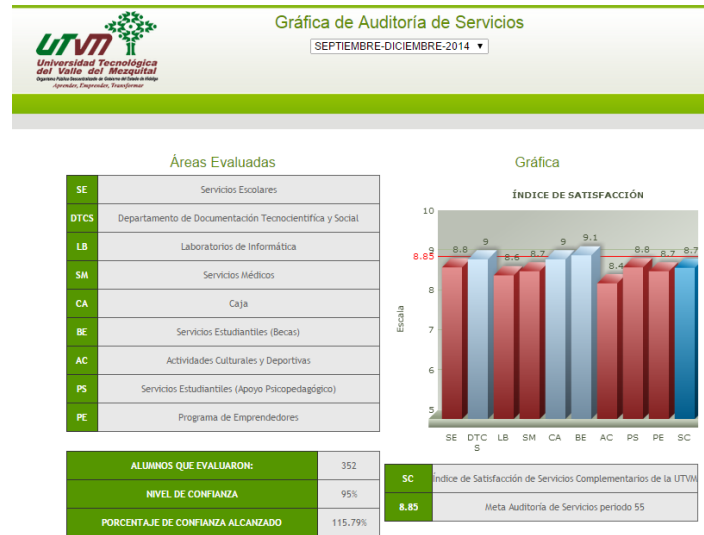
UTVM
Universidad Tecnológica del Valle del Mezquital
Organismo Público Descentralizado del Gobierno del Estado de Hidalgo
Aprender, Emprender, Transformar

Gráfica de Auditoría de Servicios
SEPTIEMBRE-DICIEMBRE-2014 ▼

Áreas Evaluadas

| SE | Servicios Escolares |
|---|---|
| DTCS | Departamento de Documentación Tecnocientífica y Social |
| LB | Laboratorios de Informática |
| SM | Servicios Médicos |
| CA | Caja |
| BE | Servicios Estudiantiles (Becas) |
| AC | Actividades Culturales y Deportivas |
| PS | Servicios Estudiantiles (Apoyo Psicopedagógico) |
| PE | Programa de Emprendedores |

| ALUMNOS QUE EVALUARON: | 352 |
|---|---|
| NIVEL DE CONFIANZA | 95% |
| PORCENTAJE DE CONFIANZA ALCANZADO | 115.79% |

Gráfica

ÍNDICE DE SATISFACCIÓN

10
9
8.85
8
7
6
5
Escala

8.8 9 8.6 8.7 9 9.1 8.4 8.8 8.7 8.7

SE DTCS LB SM CA BE AC PS PE SC

| SC | Índice de Satisfacción de Servicios Complementarios de la UTVM |
|---|---|
| 8.85 | Meta Auditoría de Servicios periodo 55 |